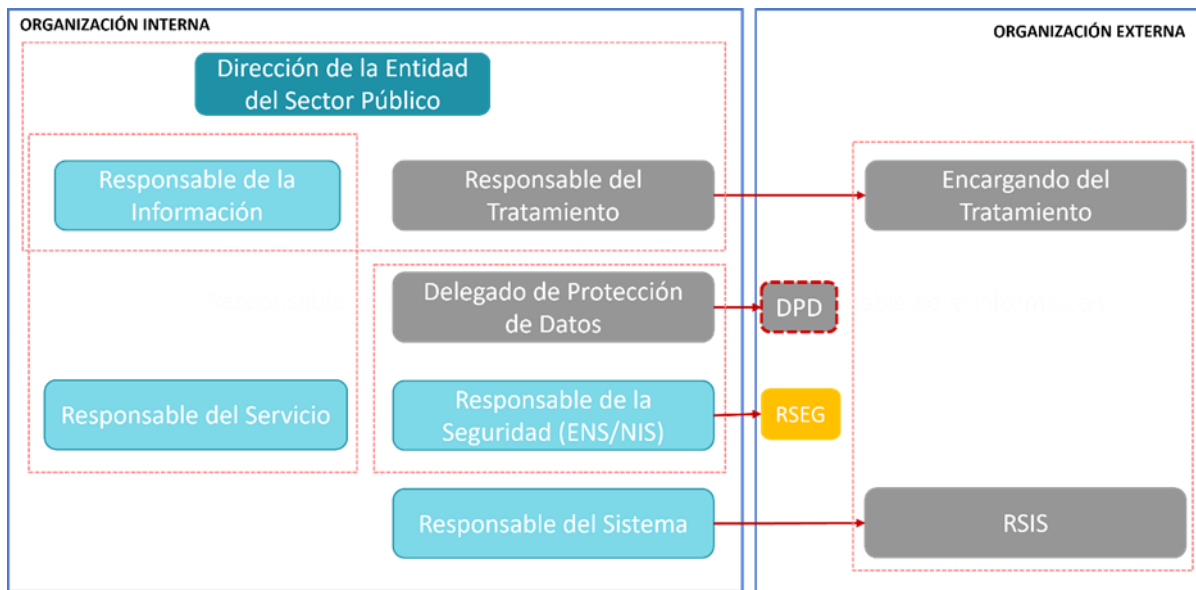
ORGANIZACIÓN INTERNA

ORGANIZACIÓN EXTERNA

Dirección de la Entidad del Sector Público

Responsable de la Información

Responsable del Tratamiento

Encargando del Tratamiento

Delegado de Protección de Datos

DPD

Responsable del Servicio

Responsable de la Seguridad (ENS/NIS)

RSEG

Responsable del Sistema

RSIS